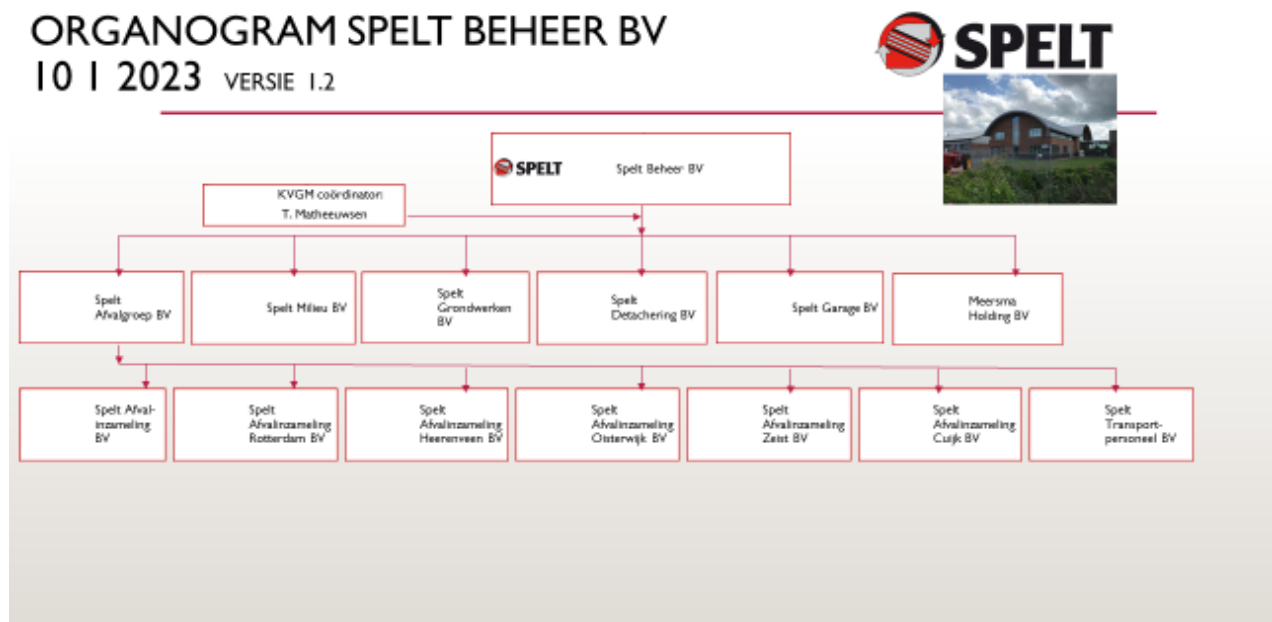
ORGANOGRAM SPELT BEHEER BV
10 1 2023 VERSIE 1.2

SPELT

SPELT Spelt Beheer BV

KVGM coördinator:
T. Matheeuwsen

Spelt Afvalgroep BV

Spelt Milieu BV

Spelt Grondwerken BV

Spelt Detachering BV

Spelt Garage BV

Meersma Holding BV

Spelt Afvalinzameling BV

Spelt Afvalinzameling Rotterdam BV

Spelt Afvalinzameling Heerenveen BV

Spelt Afvalinzameling Oisterwijk BV

Spelt Afvalinzameling Zeist BV

Spelt Afvalinzameling Cuijk BV

Spelt Transportpersoneel BV